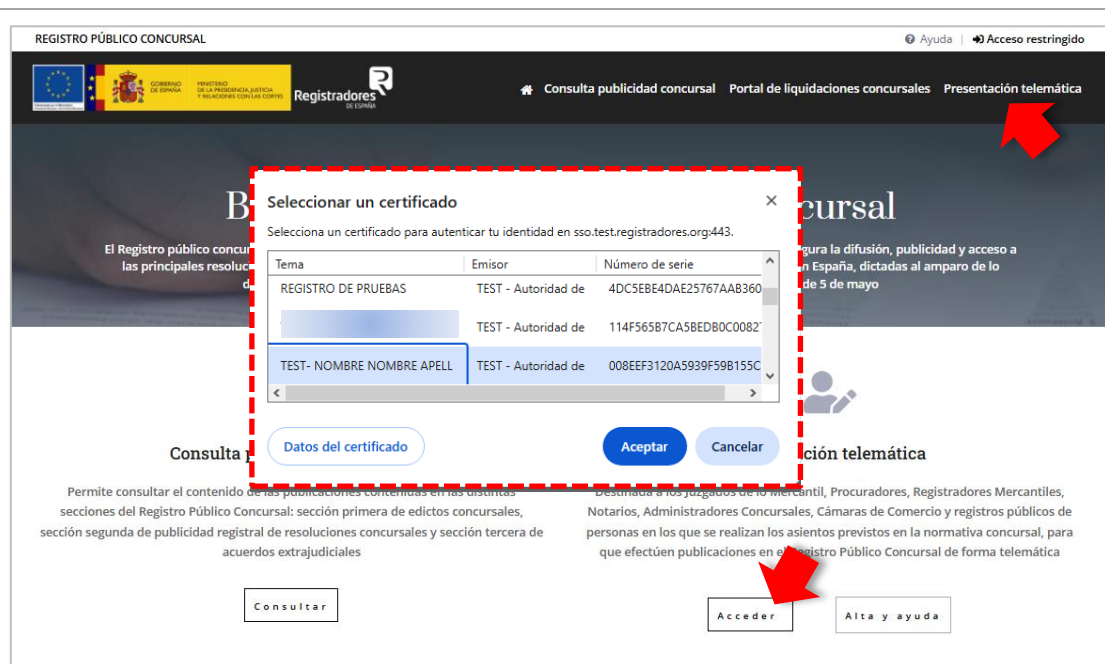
REGISTRO PÚBLICO CONCURSAL

Ayuda | Acceso restringido

GOBIERNO DE ESPAÑA MINISTERIO DE LA PRESIDENCIA, JUSTICIA Y RELACIONES CON LAS CORTES

Registradores DE ESPAÑA

Consulta publicidad concursal Portal de liquidaciones concursales Presentación telemática

B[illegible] cursal

El Registro público concur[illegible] gura la difusión, publicidad y acceso a las principales resolucio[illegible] n España, dictadas al amparo de lo d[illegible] de 5 de mayo

Seleccionar un certificado

Selecciona un certificado para autenticar tu identidad en sso.test.registradores.org:443.

| Tema | Emisor | Número de serie |
|---|---|---|
| REGISTRO DE PRUEBAS | TEST - Autoridad de | 4DC5EBE4DAE25767AAB360 |
| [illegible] | TEST - Autoridad de | 114F565B7CA5BEDB0C0082 |
| TEST- NOMBRE NOMBRE APELL | TEST - Autoridad de | 008EEF3120A5939F59B155C |

Datos del certificado

Aceptar

Cancelar

Consulta p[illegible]

Permite consultar el contenido de las publicaciones contenidas en las distintas secciones del Registro Público Concursal: sección primera de edictos concursales, sección segunda de publicidad registral de resoluciones concursales y sección tercera de acuerdos extrajudiciales

Consultar

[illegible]ción telemática

Destinada a los Juzgados de lo Mercantil, Procuradores, Registradores Mercantiles, Notarios, Administradores Concursales, Cámaras de Comercio y registros públicos de personas en los que se realizan los asientos previstos en la normativa concursal, para que efectúen publicaciones en el Registro Público Concursal de forma telemática

Acceder

Alta y ayuda